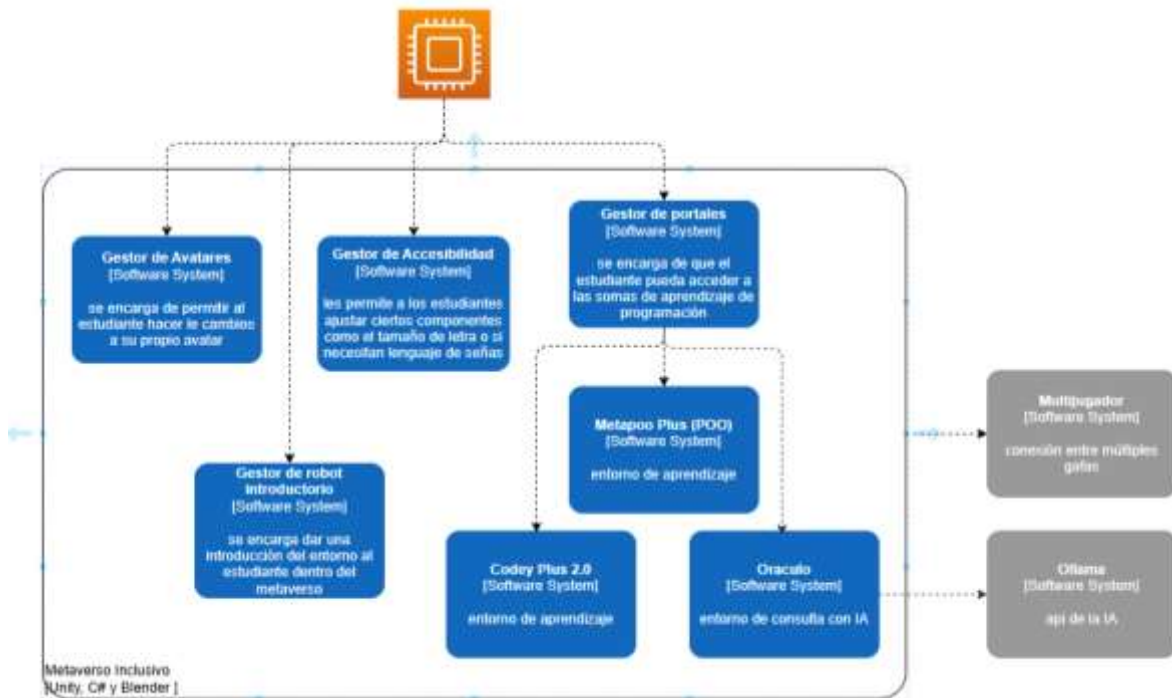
Gestor de Avatares
[Software System]

se encarga de permitir al estudiante hacer le cambios a su propio avatar

Gestor de Accesibilidad
[Software System]

les permite a los estudiantes ajustar ciertos componentes como el tamaño de letra o si necesitan lenguaje de señas

Gestor de portales
[Software System]

se encarga de que el estudiante pueda acceder a las somas de aprendizaje de programación

Metapoo Plus (POO)
[Software System]

entorno de aprendizaje

Gestor de robot introductorio
[Software System]

se encarga dar una introducción del entorno al estudiante dentro del metaverso

Codey Plus 2.0
[Software System]

entorno de aprendizaje

Oraculo
[Software System]

entorno de consulta con IA

Multijugador
[Software System]

conexión entre múltiples gafas

Ollama
[Software System]

api de la IA

Metaverso Inclusivo
[Unity, C# y Blender]